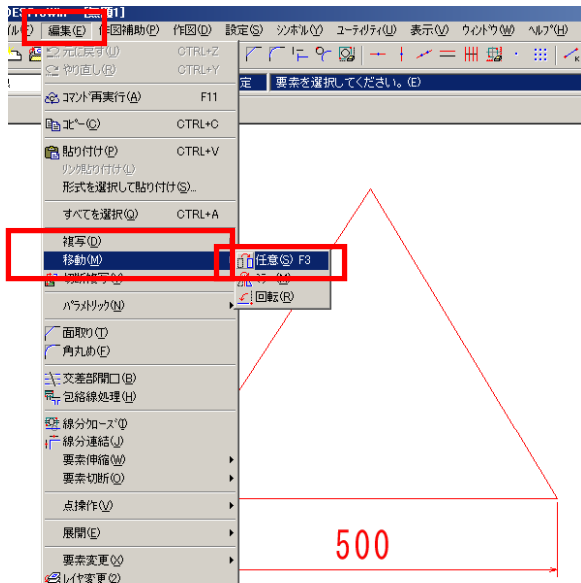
ﾙ(F)　編集(E)　作図補助(P)　作図(D)　設定(S)　ｼﾝﾎﾞﾙ(Y)　ﾕｰﾃｨﾘﾃｨ(U)　表示(V)　ｳｨﾝﾄﾞｳ(W)　ﾍﾙﾌﾟ(H)

元に戻す(U)　CTRL+Z
やり直し(R)　CTRL+Y
ｺﾏﾝﾄﾞ再実行(A)　F11
ｺﾋﾟｰ(C)　CTRL+C
貼り付け(P)　CTRL+V
ﾘﾝｸ貼り付け(L)
形式を選択して貼り付け(S)...
すべてを選択(Q)　CTRL+A
複写(D)
移動(M)
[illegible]
ﾊﾟﾗﾒﾄﾘｯｸ(N)
面取り(T)
角丸め(F)
交差部開口(B)
包絡線処理(H)
線分ｸﾛｰｽﾞ(P)
線分連結(J)
要素伸縮(W)
要素切断(O)
点操作(V)
展開(E)
要素変更(X)
ﾚｲﾔ変更(Z)

任意(S) F3
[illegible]
回転(R)

定　要素を選択してください。(E)

500